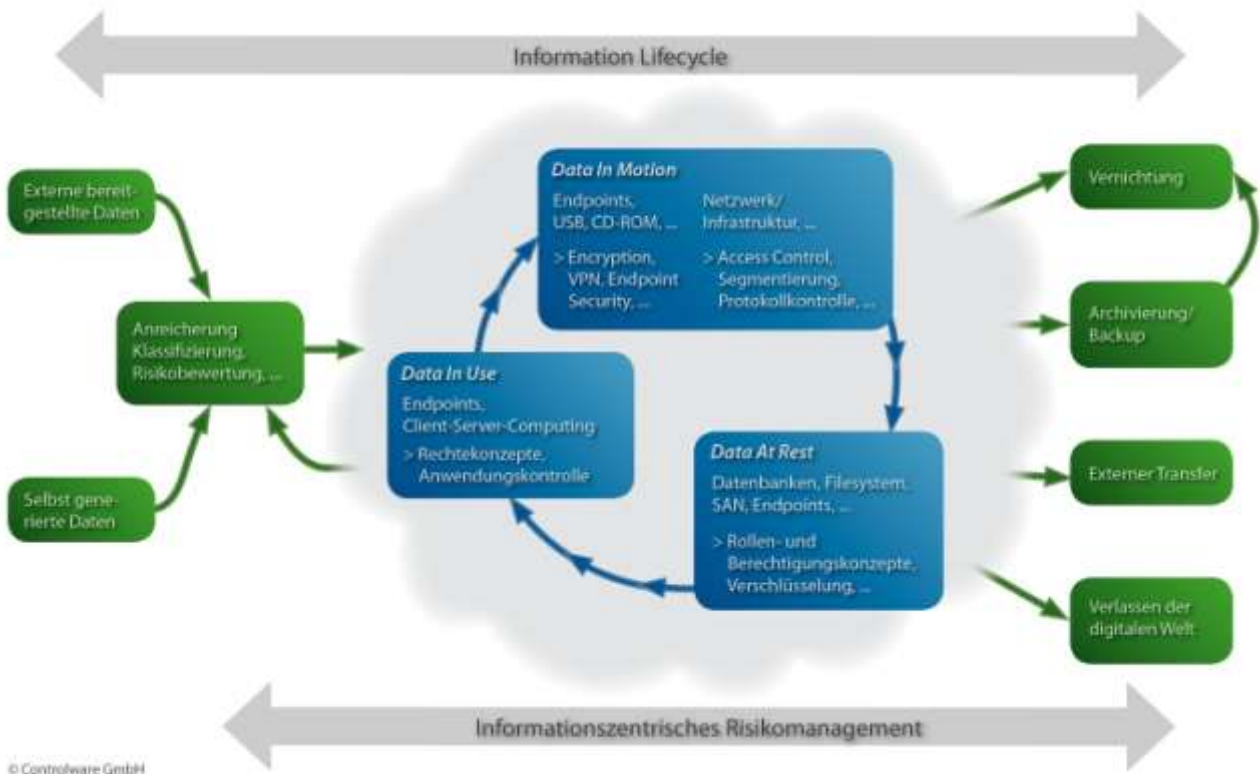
Information Lifecycle

Externe bereitgestellte Daten

Anreicherung Klassifizierung, Risikobewertung, ...

Selbst generierte Daten

Data In Motion

Endpoints, USB, CD-ROM, ...

> Encryption, VPN, Endpoint Security, ...

Netzwerk/ Infrastruktur, ...

> Access Control, Segmentierung, Protokollkontrolle, ...

Data In Use

Endpoints, Client-Server-Computing

> Rechtekonzepte, Anwendungskontrolle

Data At Rest

Datenbanken, Filesystem, SAN, Endpoints, ...

> Rollen- und Berechtigungskonzepte, Verschlüsselung, ...

Vernichtung

Archivierung/ Backup

Externer Transfer

Verlassen der digitalen Welt

Informationszentrisches Risikomanagement

© Controlware GmbH